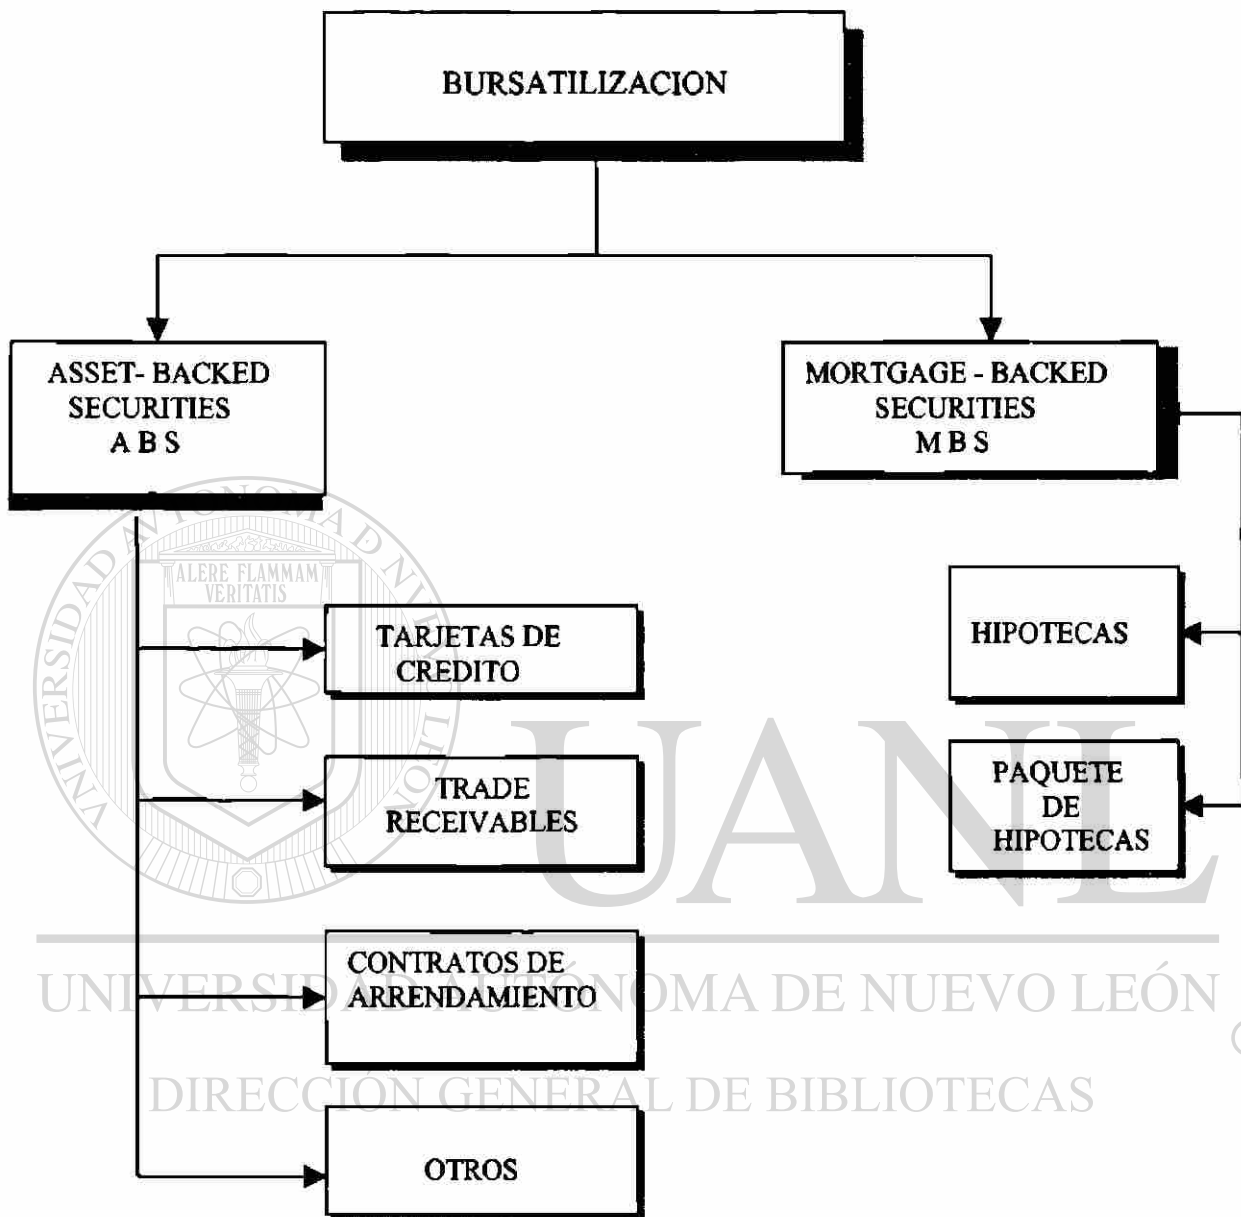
BURSATILIZACION

ASSET- BACKED SECURITIES A B S

MORTGAGE - BACKED SECURITIES M B S

TARJETAS DE CREDITO

TRADE RECEIVABLES

CONTRATOS DE ARRENDAMIENTO

OTROS

HIPOTECAS

PAQUETE DE HIPOTECAS

UNIVERSIDAD AUTÓNOMA DE NUEVO LEÓN
ALERE FLAMMAM VERITATIS
UANL
UNIVERSIDAD AUTÓNOMA DE NUEVO LEÓN
DIRECCIÓN GENERAL DE BIBLIOTECAS